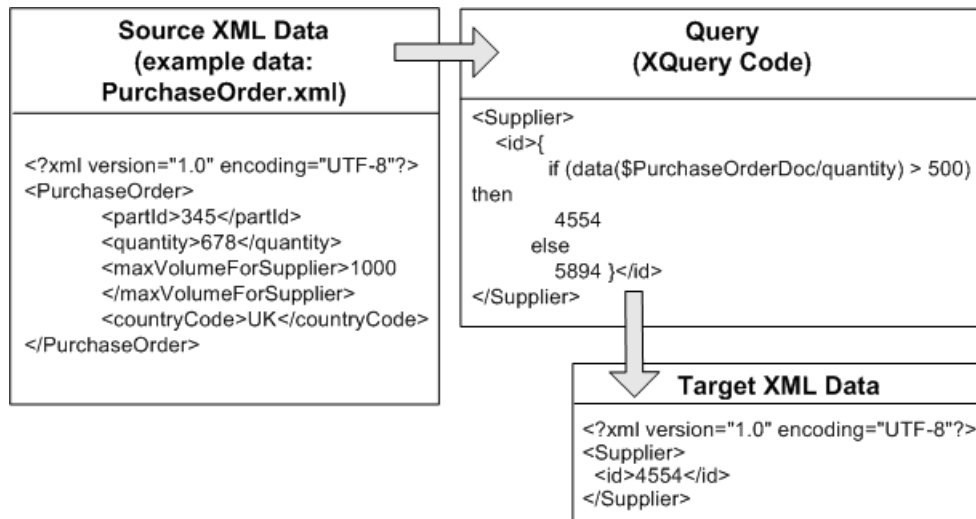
Source XML Data
(example data:
PurchaseOrder.xml)

<?xml version="1.0" encoding="UTF-8"?>
<PurchaseOrder>
<partId>345</partId>
<quantity>678</quantity>
<maxVolumeForSupplier>1000
</maxVolumeForSupplier>
<countryCode>UK</countryCode>
</PurchaseOrder>

Query
(XQuery Code)

<Supplier>
<id>{
if (data($PurchaseOrderDoc/quantity) > 500)
then
4554
else
5894 }</id>
</Supplier>

Target XML Data

<?xml version="1.0" encoding="UTF-8"?>
<Supplier>
<id>4554</id>
</Supplier>